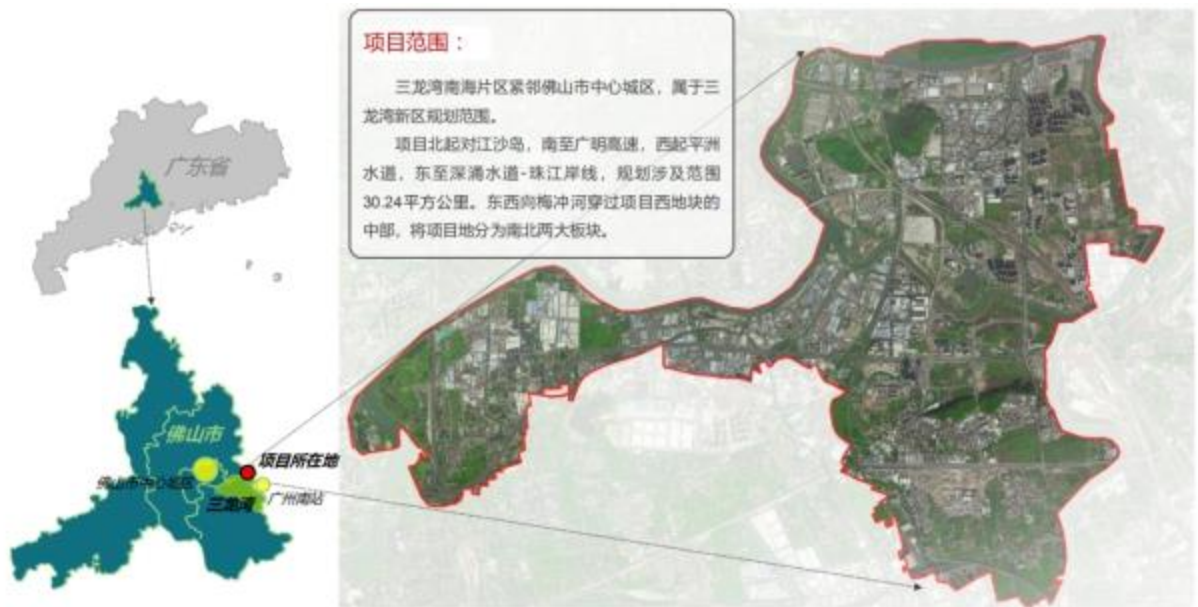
项目范围：

三龙湾南海片区紧邻佛山市中心城区，属于三龙湾新区规划范围。

项目北起对江沙岛，南至广明高速，西起平洲水道，东至深滘水道-珠江岸线，规划涉及范围30.24平方公里。东西向梅冲河穿过项目西地块的中部，将项目地分为南北两大板块。

广东省

佛山市

项目所在地

佛山市中心城区

三龙湾

广州南站